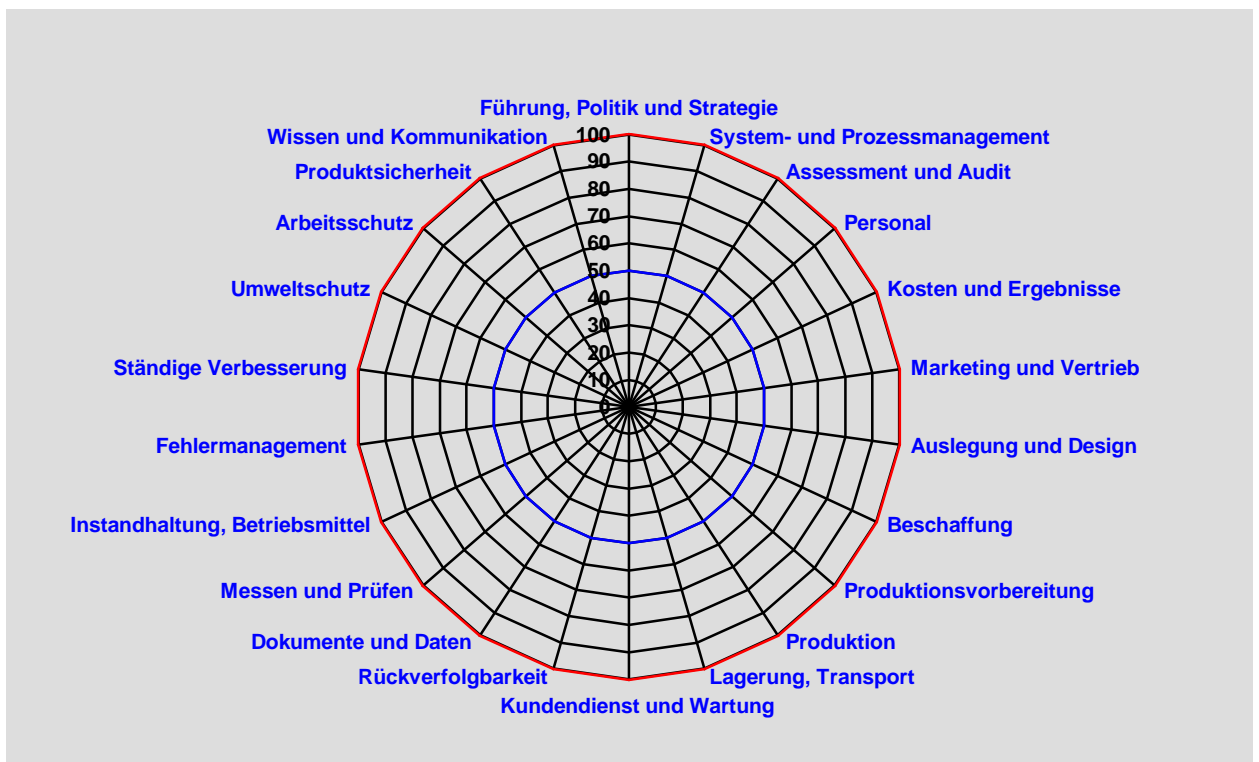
Führung, Politik und Strategie
System- und Prozessmanagement
Assessment und Audit
Personal
Kosten und Ergebnisse
Marketing und Vertrieb
Auslegung und Design
Beschaffung
Produktionsvorbereitung
Produktion
Lagerung, Transport
Kundendienst und Wartung
Rückverfolgbarkeit
Dokumente und Daten
Messen und Prüfen
Instandhaltung, Betriebsmittel
Fehlermanagement
Ständige Verbesserung
Umweltschutz
Arbeitsschutz
Produktsicherheit
Wissen und Kommunikation

100
90
80
70
60
50
40
30
20
10
0